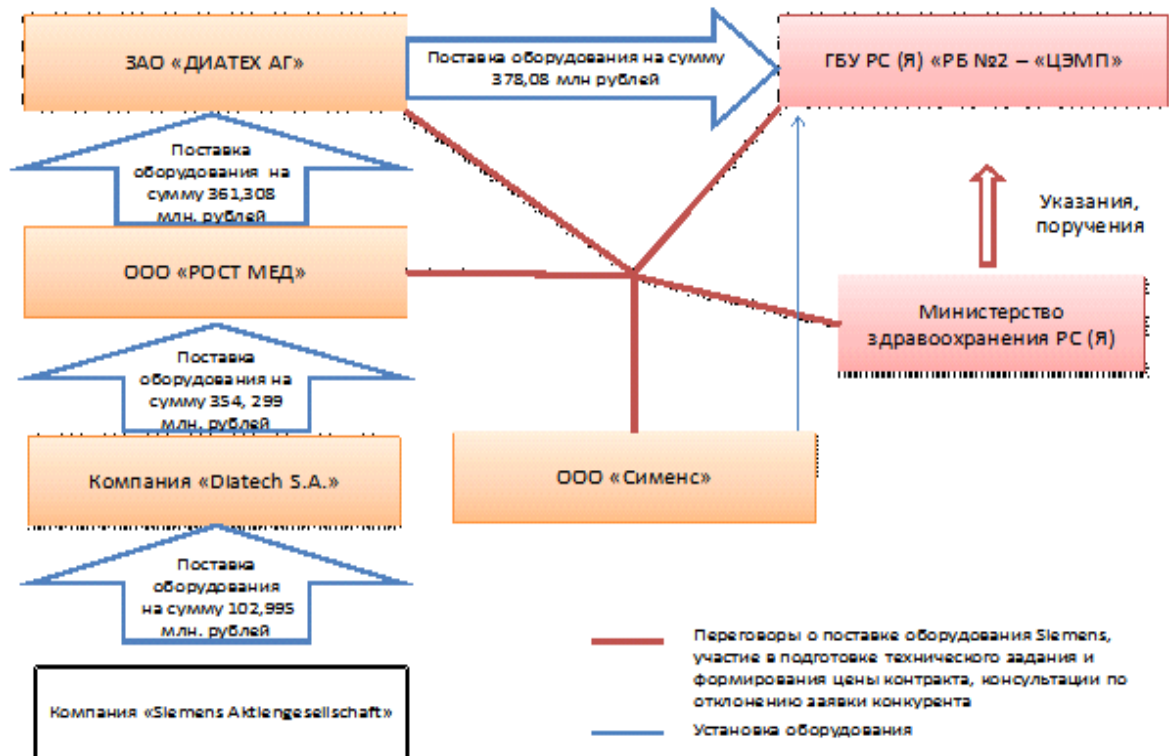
ЗАО «ДИАТЕХ АГ»

Поставка оборудования на сумму 378,08 млн рублей

ГБУ РС (Я) «РБ №2 – «ЦЭМП»

Поставка оборудования на сумму 361,308 млн. рублей

Указания, поручения

ООО «РОСТ МЕД»

Министерство здравоохранения РС (Я)

Поставка оборудования на сумму 354, 299 млн. рублей

Компания «Diatech S.A.»

ООО «Сименс»

Поставка оборудования на сумму 102,995 млн. рублей

Компания «Siemens Aktiengesellschaft»

Переговоры о поставке оборудования Siemens, участие в подготовке технического задания и формирования цены контракта, консультации по отклонению заявки конкурента

Установка оборудования